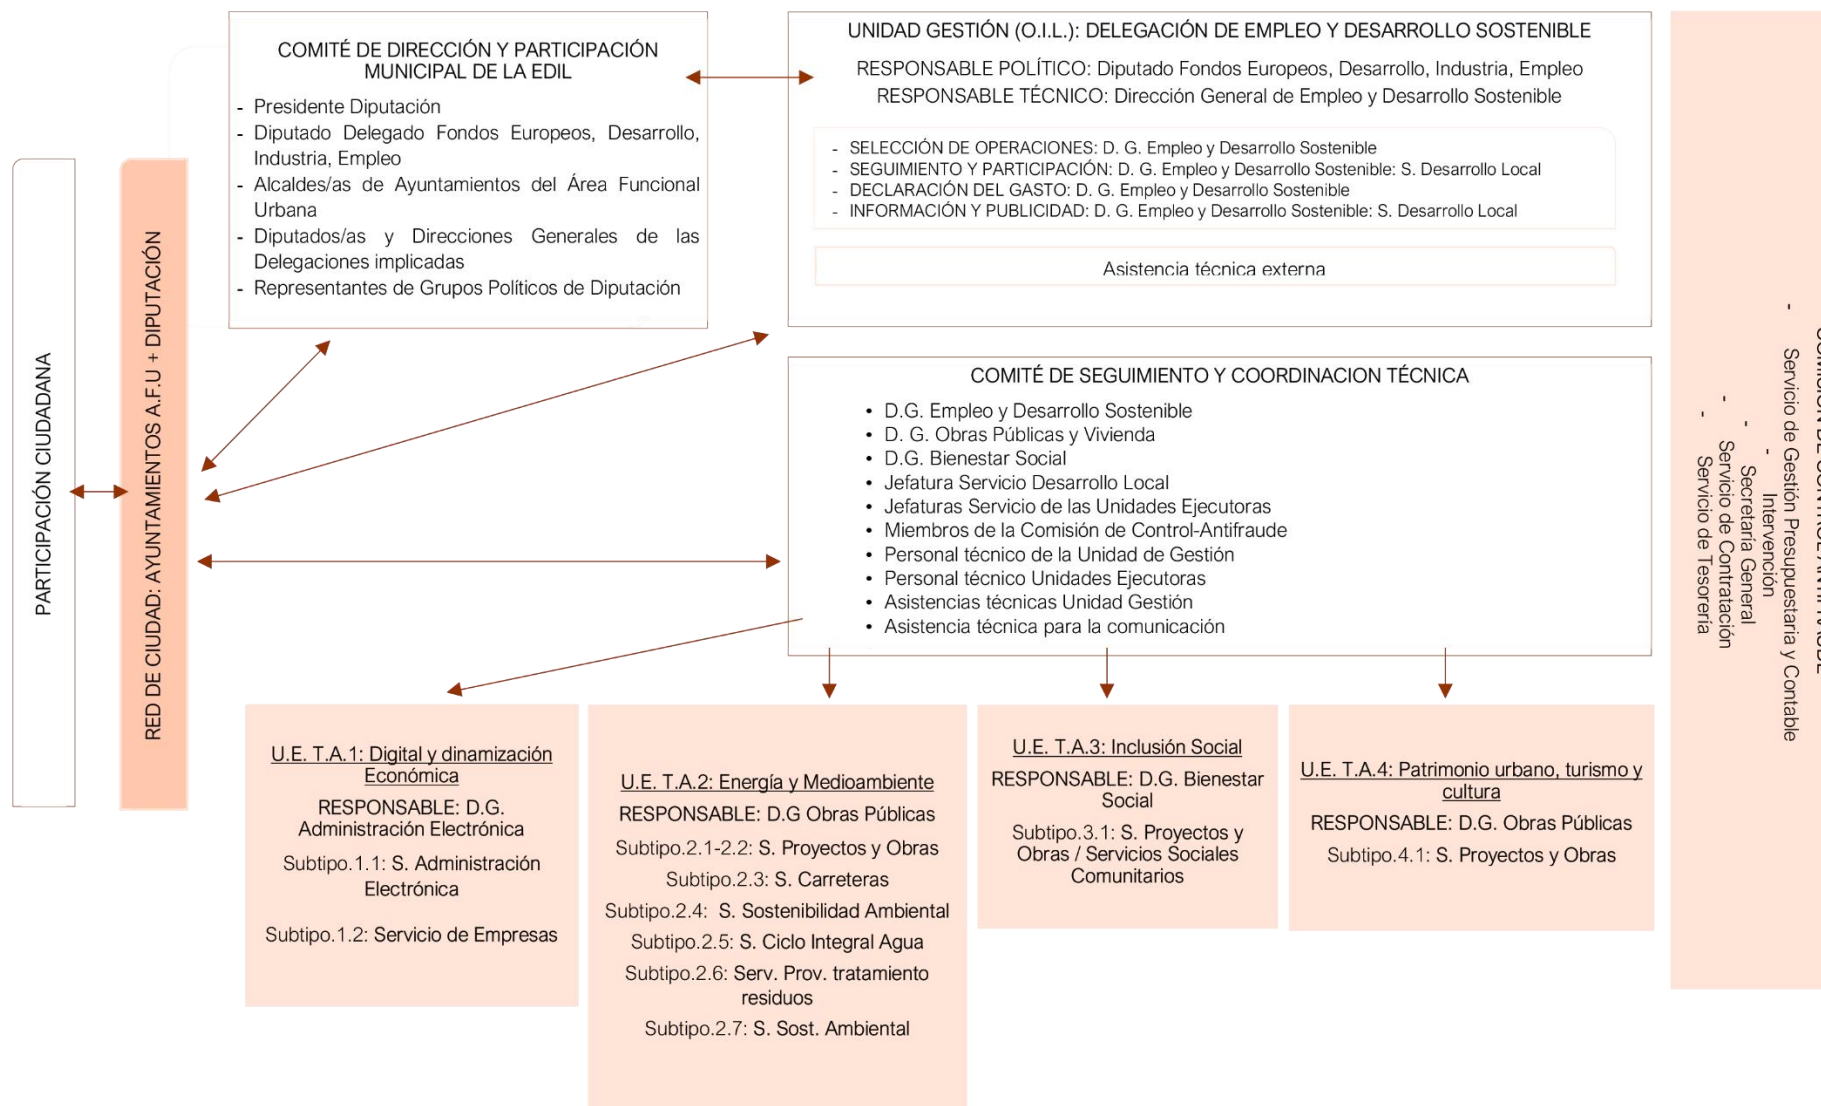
PARTICIPACIÓN CIUDADANA

RED DE CIUDAD: AYUNTAMIENTOS A.F.U + DIPUTACIÓN

COMITÉ DE DIRECCIÓN Y PARTICIPACIÓN MUNICIPAL DE LA EDIL

- Presidente Diputación
- Diputado Delegado Fondos Europeos, Desarrollo, Industria, Empleo
- Alcaldes/as de Ayuntamientos del Área Funcional Urbana
- Diputados/as y Direcciones Generales de las Delegaciones implicadas
- Representantes de Grupos Políticos de Diputación

UNIDAD GESTIÓN (O.I.L.): DELEGACIÓN DE EMPLEO Y DESARROLLO SOSTENIBLE

RESPONSABLE POLÍTICO: Diputado Fondos Europeos, Desarrollo, Industria, Empleo
RESPONSABLE TÉCNICO: Dirección General de Empleo y Desarrollo Sostenible

- SELECCIÓN DE OPERACIONES: D. G. Empleo y Desarrollo Sostenible
- SEGUIMIENTO Y PARTICIPACIÓN: D. G. Empleo y Desarrollo Sostenible: S. Desarrollo Local
- DECLARACIÓN DEL GASTO: D. G. Empleo y Desarrollo Sostenible
- INFORMACIÓN Y PUBLICIDAD: D. G. Empleo y Desarrollo Sostenible: S. Desarrollo Local

Asistencia técnica externa

COMITÉ DE SEGUIMIENTO Y COORDINACION TÉCNICA

• D.G. Empleo y Desarrollo Sostenible
• D. G. Obras Públicas y Vivienda
• D.G. Bienestar Social
• Jefatura Servicio Desarrollo Local
• Jefaturas Servicio de las Unidades Ejecutoras
• Miembros de la Comisión de Control-Antifraude
• Personal técnico de la Unidad de Gestión
• Personal técnico Unidades Ejecutoras
• Asistencias técnicas Unidad Gestión
• Asistencia técnica para la comunicación

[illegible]
- Servicio de Gestión Presupuestaria y Contable
- Intervención
- Secretaría General
- Servicio de Contratación
- Servicio de Tesorería

U.E. T.A.1: Digital y dinamización Económica
RESPONSABLE: D.G. Administración Electrónica
Subtipo.1.1: S. Administración Electrónica
Subtipo.1.2: Servicio de Empresas

U.E. T.A.2: Energía y Medioambiente
RESPONSABLE: D.G Obras Públicas
Subtipo.2.1-2.2: S. Proyectos y Obras
Subtipo.2.3: S. Carreteras
Subtipo.2.4: S. Sostenibilidad Ambiental
Subtipo.2.5: S. Ciclo Integral Agua
Subtipo.2.6: Serv. Prov. tratamiento residuos
Subtipo.2.7: S. Sost. Ambiental

U.E. T.A.3: Inclusión Social
RESPONSABLE: D.G. Bienestar Social
Subtipo.3.1: S. Proyectos y Obras / Servicios Sociales Comunitarios

U.E. T.A.4: Patrimonio urbano, turismo y cultura
RESPONSABLE: D.G. Obras Públicas
Subtipo.4.1: S. Proyectos y Obras